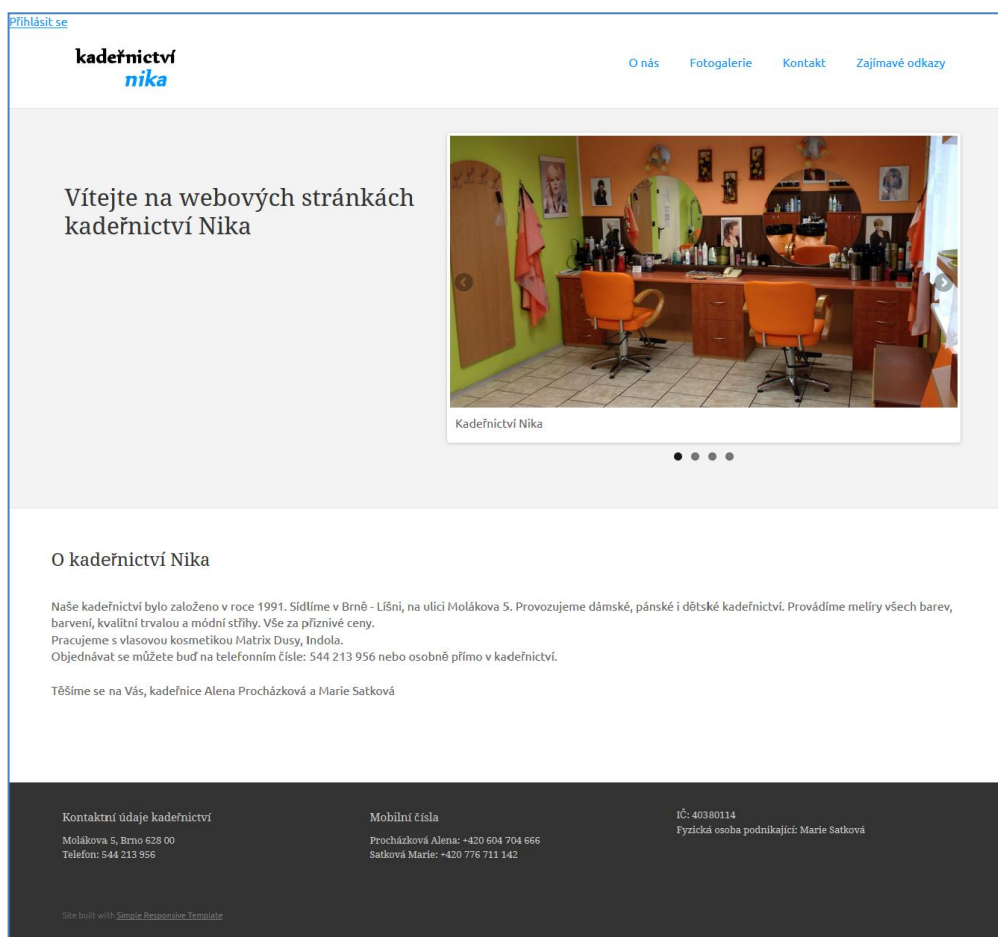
Přihlásit se

kadeřnictví
nika

O nás Fotogalerie Kontakt Zajímavé odkazy

Vítejte na webových stránkách kadeřnictví Nika

Kadeřnictví Nika

O kadeřnictví Nika

Naše kadeřnictví bylo založeno v roce 1991. Sídlíme v Brně - Líšni, na ulici Molákova 5. Provozujeme dámské, pánské i dětské kadeřnictví. Provádíme melíry všech barev, barvení, kvalitní trvalou a módní střihy. Vše za příznivé ceny.
Pracujeme s vlasovou kosmetikou Matrix Dusy, Indola.
Objednávat se můžete buď na telefonním čísle: 544 213 956 nebo osobně přímo v kadeřnictví.

Těšíme se na Vás, kadeřnice Alena Procházková a Marie Satková

Kontaktní údaje kadeřnictví
Molákova 5, Brno 628 00
Telefon: 544 213 956

Mobilní čísla
Procházková Alena: +420 604 704 666
Satková Marie: +420 776 711 142

IČ: 40380114
Fyzická osoba podnikající: Marie Satková

Site built with Simple Responsive Template